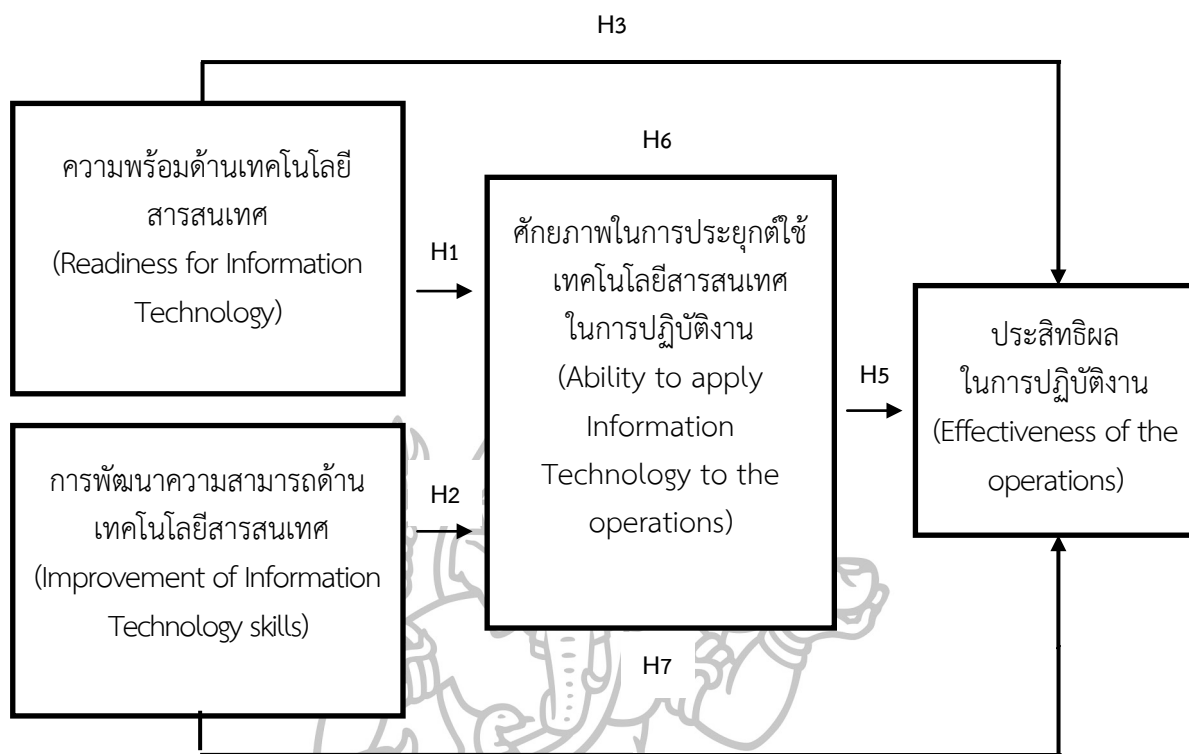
H3

ความพร้อมด้านเทคโนโลยีสารสนเทศ
(Readiness for Information Technology)

H6

H1

ศักยภาพในการประยุกต์ใช้เทคโนโลยีสารสนเทศในการปฏิบัติงาน
(Ability to apply Information Technology to the operations)

H5

ประสิทธิผลในการปฏิบัติงาน
(Effectiveness of the operations)

การพัฒนาความสามารถด้านเทคโนโลยีสารสนเทศ
(Improvement of Information Technology skills)

H2

H7